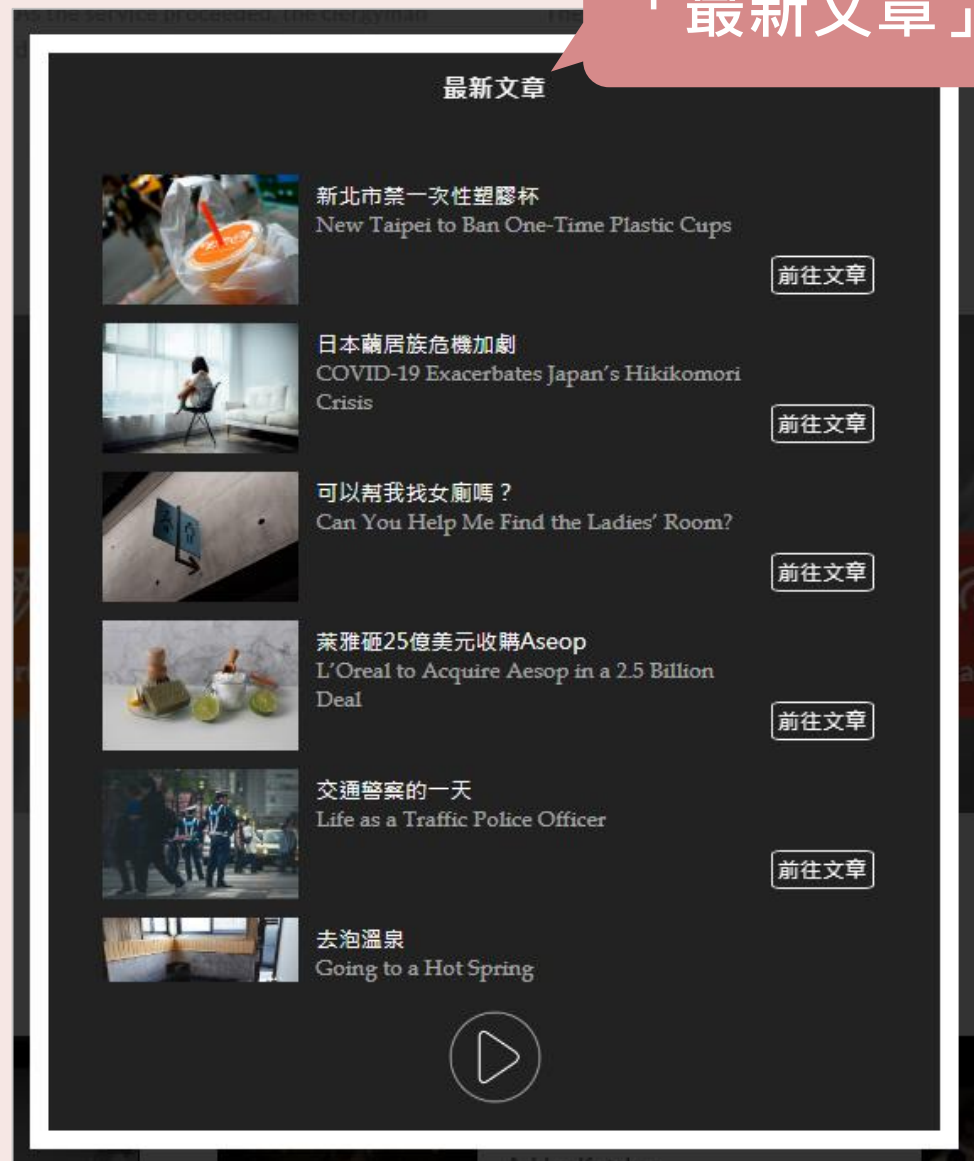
「最新文章」

最新文章

新北市禁一次性塑膠杯
New Taipei to Ban One-Time Plastic Cups
前往文章

日本繭居族危機加劇
COVID-19 Exacerbates Japan's Hikikomori Crisis
前往文章

可以幫我找女廁嗎？
Can You Help Me Find the Ladies' Room?
前往文章

萊雅砸25億美元收購Aseop
L'Oreal to Acquire Aesop in a 2.5 Billion Deal
前往文章

交通警察的一天
Life as a Traffic Police Officer
前往文章

去泡溫泉
Going to a Hot Spring